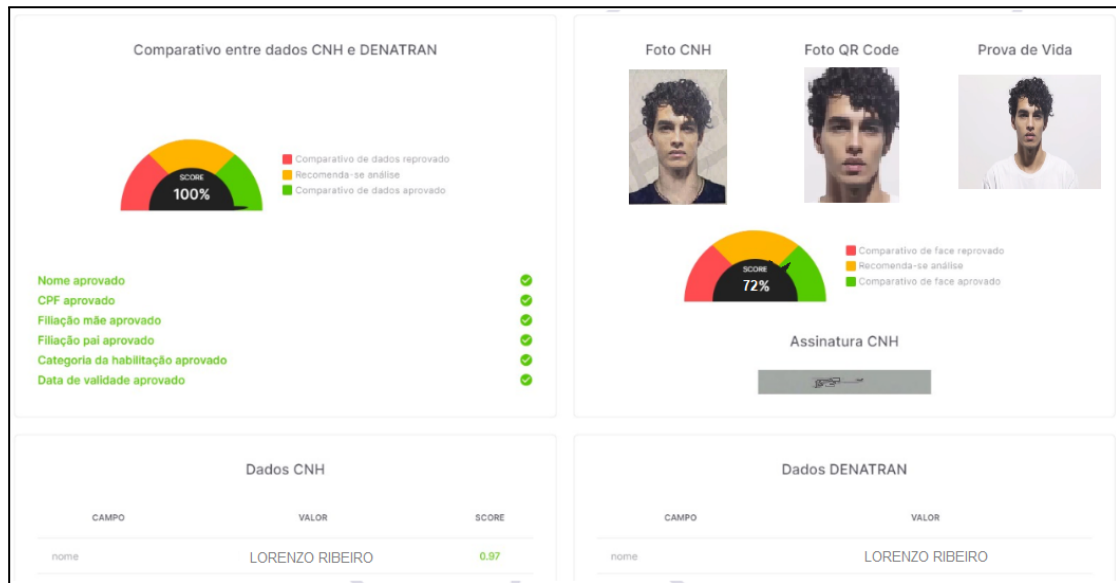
Comparativo entre dados CNH e DENATRAN

SCORE
100%

Comparativo de dados reprovado
Recomenda-se análise
Comparativo de dados aprovado

Nome aprovado
CPF aprovado
Filiação mãe aprovado
Filiação pai aprovado
Categoria da habilitação aprovado
Data de validade aprovado

Foto CNH
Foto QR Code
Prova de Vida

SCORE
72%

Comparativo de face reprovado
Recomenda-se análise
Comparativo de face aprovado

Assinatura CNH

Dados CNH

| CAMPO | VALOR | SCORE |
|---|---|---|
| nome | LORENZO RIBEIRO | 0.97 |

Dados DENATRAN

| CAMPO | VALOR |
|---|---|
| nome | LORENZO RIBEIRO |